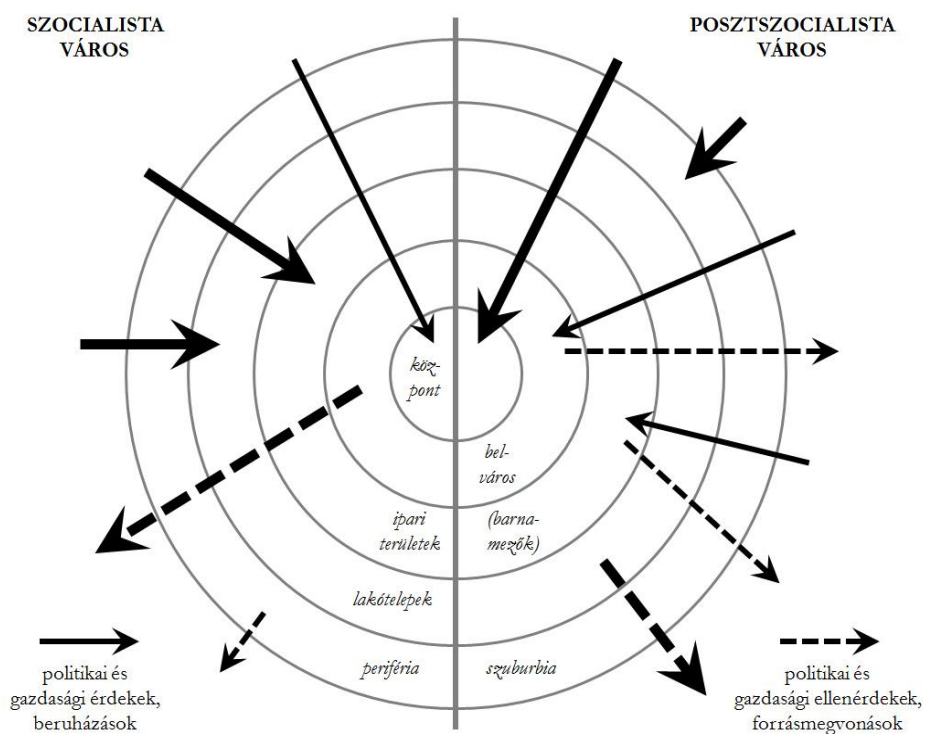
SZOCIALISTA VÁROS

POSZTSZOCIALISTA VÁROS

köz-pont

bel-város

ipari területek

(barna-mezők)

lakótelepek

periféria

szuburbia

politikai és gazdasági érdekek, beruházások

politikai és gazdasági ellenérdekek, forrásmegvonások